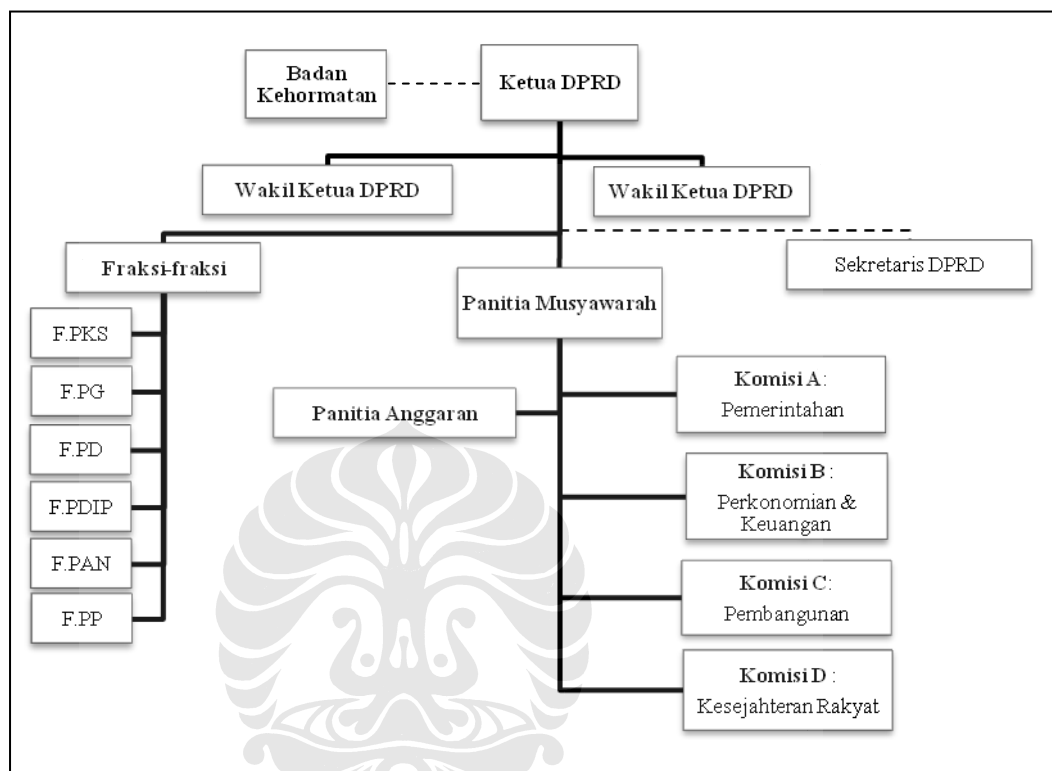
Badan Kehormatan

Ketua DPRD

Wakil Ketua DPRD

Wakil Ketua DPRD

Fraksi-fraksi

Sekretaris DPRD

Panitia Musyawarah

F.PKS

F.PG

F.PD

F.PDIP

F.PAN

F.PP

Panitia Anggaran

Komisi A : Pemerintahan

Komisi B : Perkonomian & Keuangan

Komisi C: Pembangunan

Komisi D : Kesejahteran Rakyat